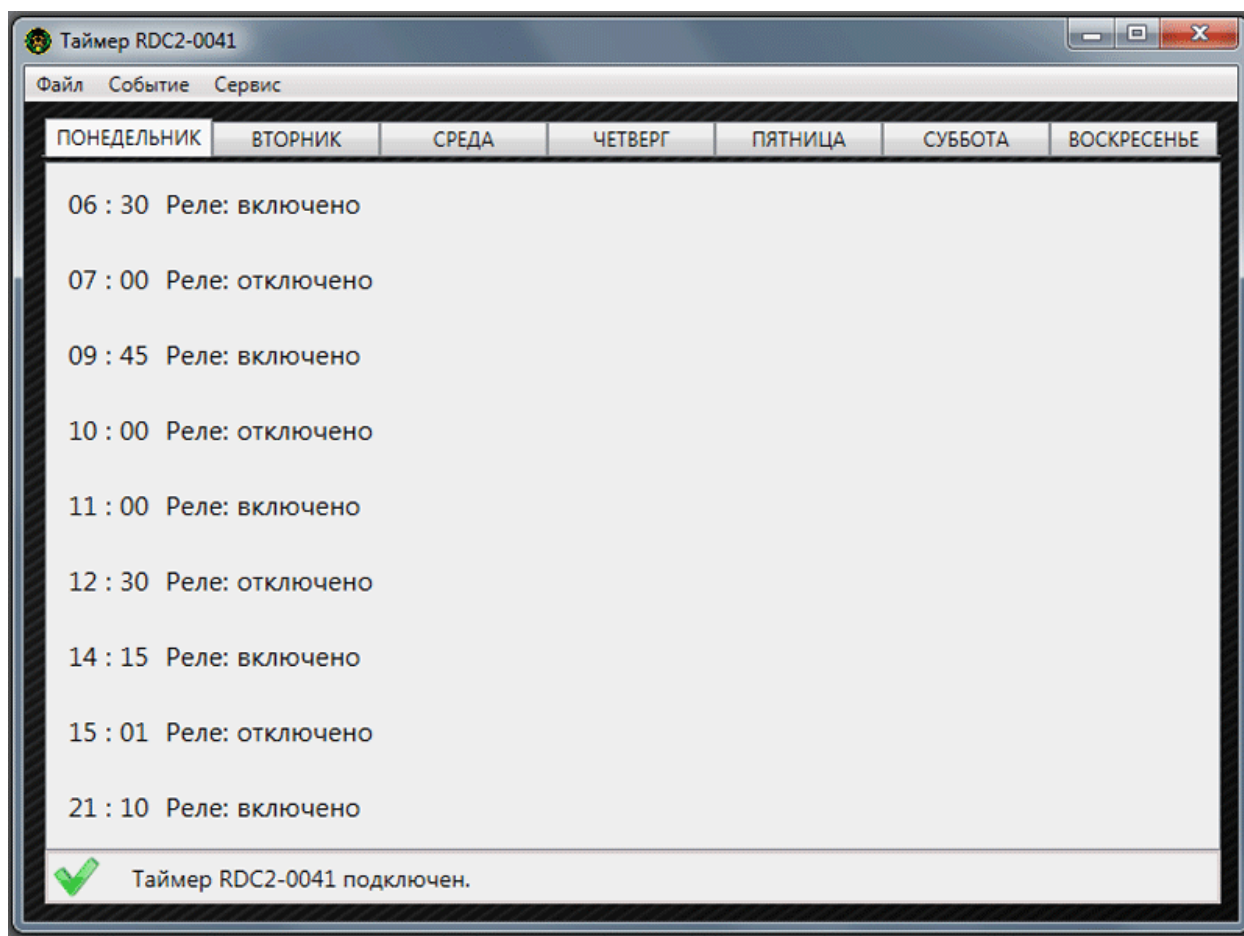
Таймер RDC2-0041

Файл Событие Сервис

ПОНЕДЕЛЬНИК ВТОРНИК СРЕДА ЧЕТВЕРГ ПЯТНИЦА СУББОТА ВОСКРЕСЕНЬЕ

06 : 30 Реле: включено

07 : 00 Реле: отключено

09 : 45 Реле: включено

10 : 00 Реле: отключено

11 : 00 Реле: включено

12 : 30 Реле: отключено

14 : 15 Реле: включено

15 : 01 Реле: отключено

21 : 10 Реле: включено

Таймер RDC2-0041 подключен.